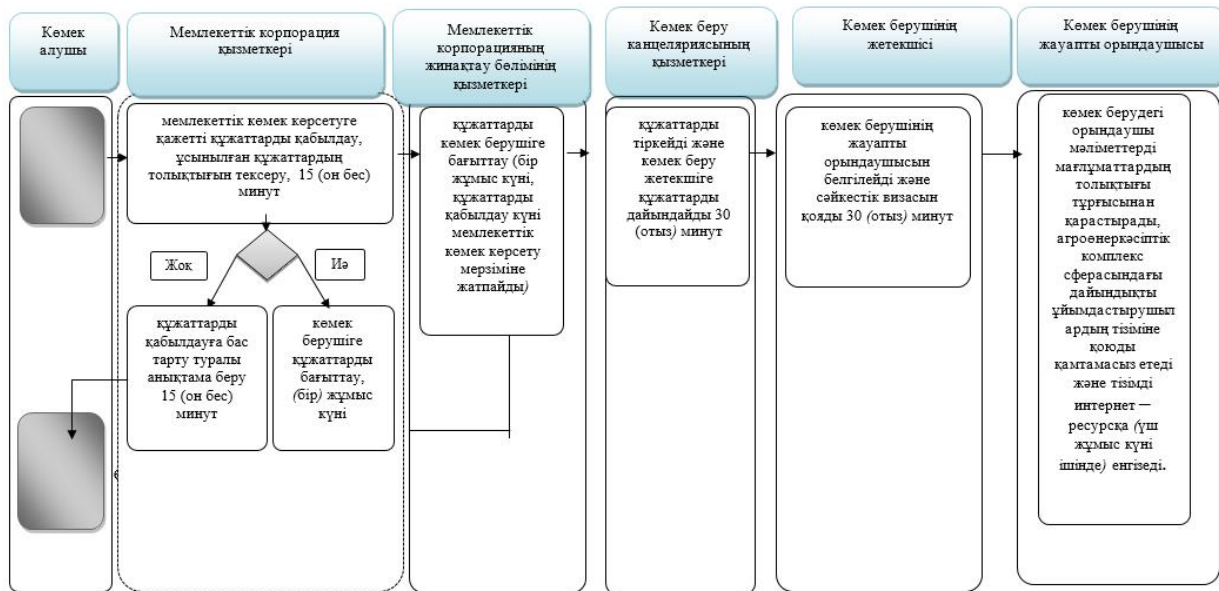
Көмек алушы

Мемлекеттік корпорация қызметкері

Мемлекеттік корпорацияның жинақтау бөлімінің қызметкері

Көмек беру канцеляриясының қызметкері

Көмек берушінің жетекшісі

Көмек берушінің жауапты орындаушысы

мемлекеттік көмек көрсетуге қажетті құжаттарды қабылдау, ұсынылған құжаттардың толықтығын тексеру, 15 (он бес) минут

Жоқ

Иә

құжаттарды қабылдауға бас тарту туралы анықтама беру 15 (он бес) минут

көмек берушіге құжаттарды бағыттау, (бір) жұмыс күні

құжаттарды көмек берушіге бағыттау (бір жұмыс күні, құжаттарды қабылдау күні мемлекеттік көмек көрсету мерзіміне жатпайды)

құжаттарды тіркейді және көмек беру жетекшіге құжаттарды дайындайды 30 (отыз) минут

көмек берушінің жауапты орындаушысын белгілейді және сәйкестік визасын қояды 30 (отыз) минут

көмек берудегі орындаушы мәліметтерді мағлұматтардың толықтығы тұрғысынан қарастырады, агроөнеркәсіптік комплекс сферасындағы дайындықты ұйымдастырушылардың тізіміне қоюды қамтамасыз етеді және тізімді интернет — ресурсқа (үш жұмыс күні ішінде) енгізеді.